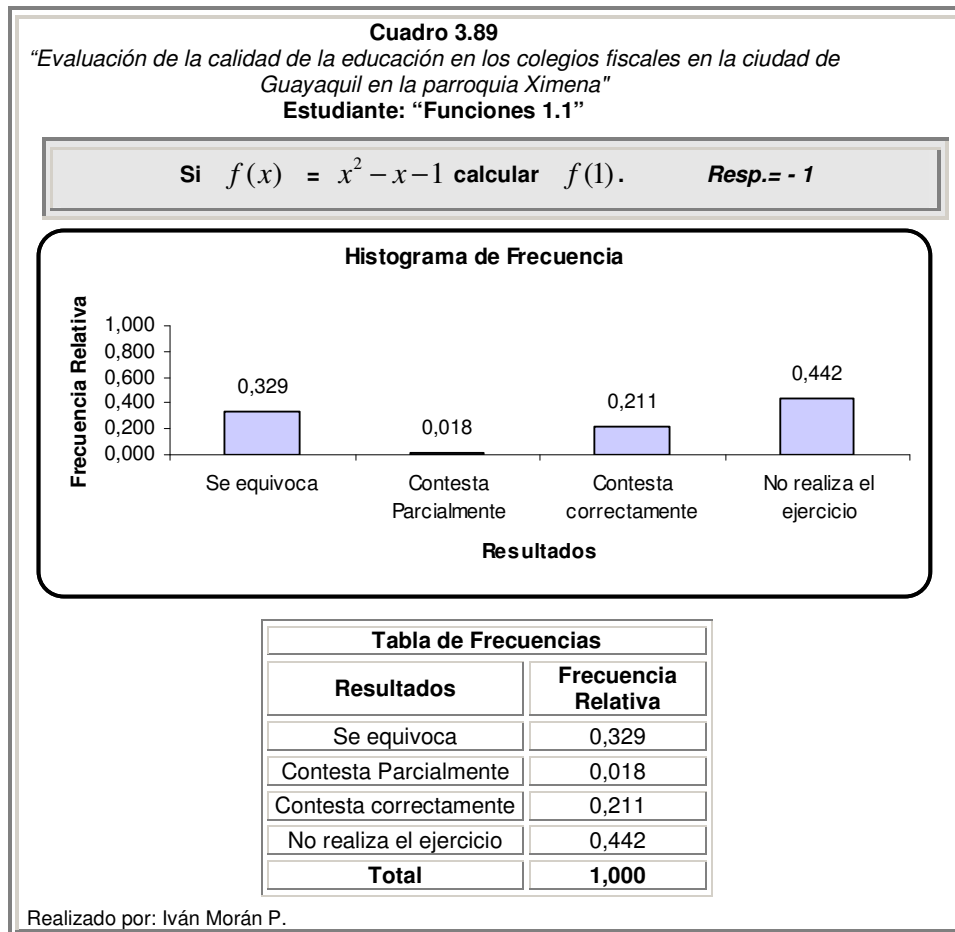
Cuadro 3.89
"Evaluación de la calidad de la educación en los colegios fiscales en la ciudad de Guayaquil en la parroquia Ximena"
Estudiante: "Funciones 1.1"

Si $f(x) = x^2 - x - 1$ calcular $f(1)$. Resp.= - 1

Histograma de Frecuencia

Frecuencia Relativa
1,000
0,800
0,600
0,400
0,200
0,000

0,329
0,018
0,211
0,442

Se equivoca
Contesta Parcialmente
Contesta correctamente
No realiza el ejercicio

Resultados

| Tabla de Frecuencias | |
|---|---|
| Resultados | Frecuencia Relativa |
| Se equivoca | 0,329 |
| Contesta Parcialmente | 0,018 |
| Contesta correctamente | 0,211 |
| No realiza el ejercicio | 0,442 |
| Total | 1,000 |

Realizado por: Iván Morán P.